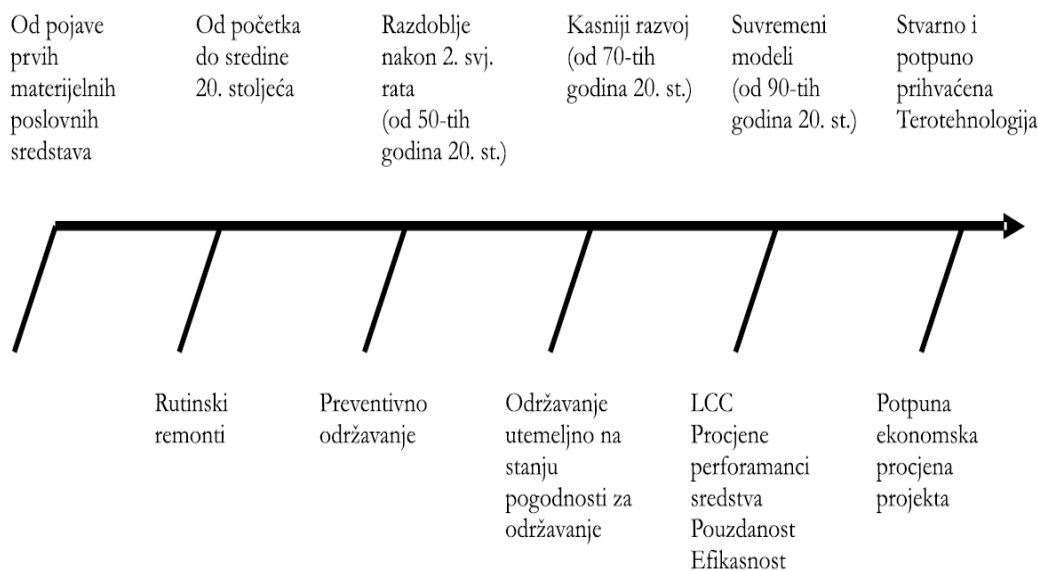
Od pojave prvih materijelnih poslovnih sredstava

Od početka do sredine 20. stoljeća

Razdoblje nakon 2. svj. rata (od 50-tih godina 20. st.)

Kasniji razvoj (od 70-tih godina 20. st.)

Suvremeni modeli (od 90-tih godina 20. st.)

Stvarno i potpuno prihvaćena Terotehnologija

Rutinski remonti

Preventivno održavanje

Održavanje utemeljno na stanju pogodnosti za održavanje

LCC
Procjene perforamanci sredstva
Pouzdanost
Efikasnost

Potpuna ekonomska procjena projekta